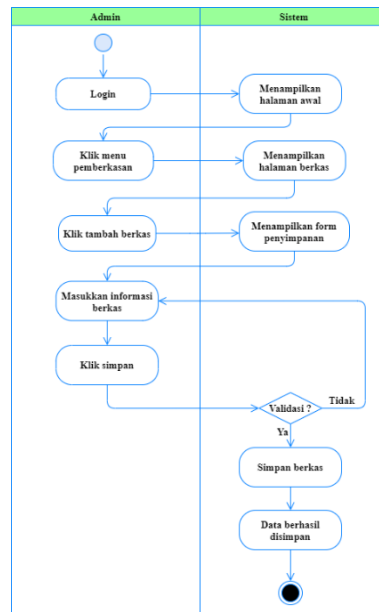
Admin

Sistem

Login

Menampilkan halaman awal

Klik menu pemberkasan

Menampilkan halaman berkas

Klik tambah berkas

Menampilkan form penyimpanan

Masukkan informasi berkas

Klik simpan

Validasi ?

Tidak

Ya

Simpan berkas

Data berhasil disimpan